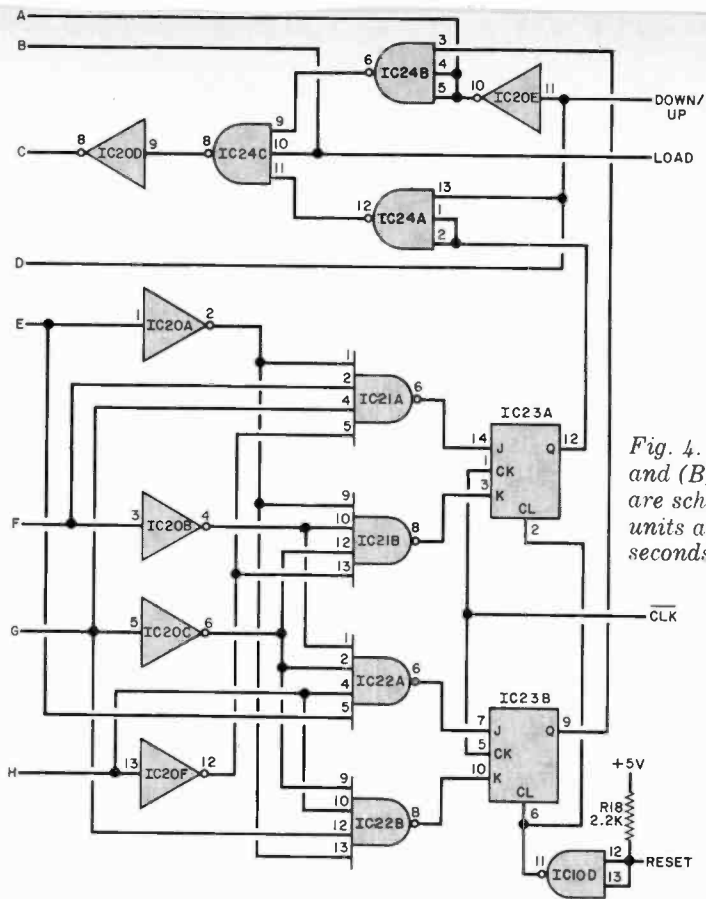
A
B
C
D
E
F
G
H

IC24B
3
6
4
5
10
IC20E
11
DOWN/UP

8
IC20D
9
8
IC24C
9
10
11
LOAD

12
IC24A
13
1
2

1
IC20A
2
1
2
IC21A
6
4
5

IC23A
14
J
Q
12
1
CK
3
K
CL
2

3
IC20B
4
9
10
IC21B
8
12
13

$\overline{CLK}$

5
IC20C
6
1
2
IC22A
6
4
5

IC23B
7
J
Q
9
5
CK
10
K
CL
6

13
IC20F
12
9
10
IC22B
8
12
13

+5V
R18
2.2K
11
IC10D
12
13
RESET

Fig. 4.
and (B)
are sch
units a
seconds